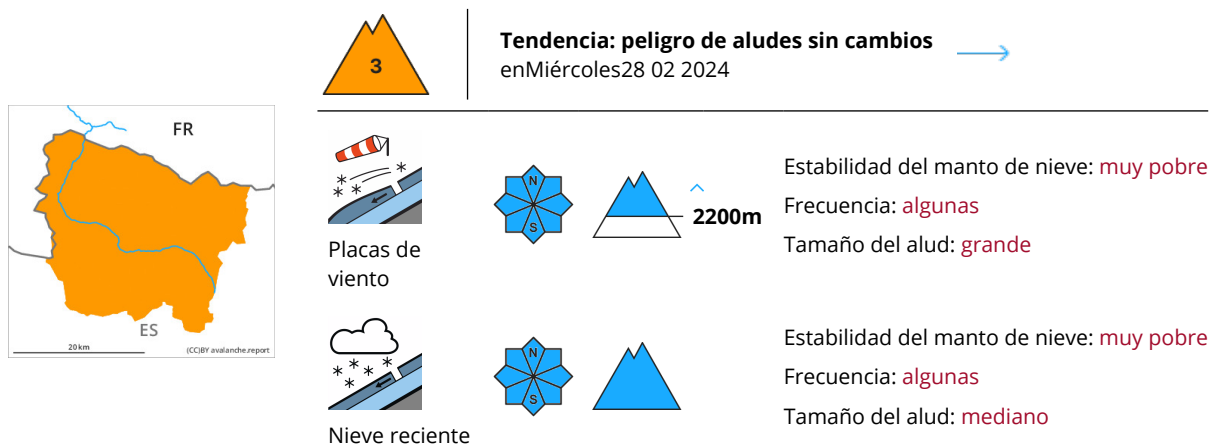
FR
ES
20 km
(CC)BY avalanche.report

3

Tendencia: peligro de aludes sin cambios
enMiércoles28 02 2024

Placas de viento

N
S

2200m

Estabilidad del manto de nieve: muy pobre
Frecuencia: algunas
Tamaño del alud: grande

Nieve reciente

N
S

Estabilidad del manto de nieve: muy pobre
Frecuencia: algunas
Tamaño del alud: mediano